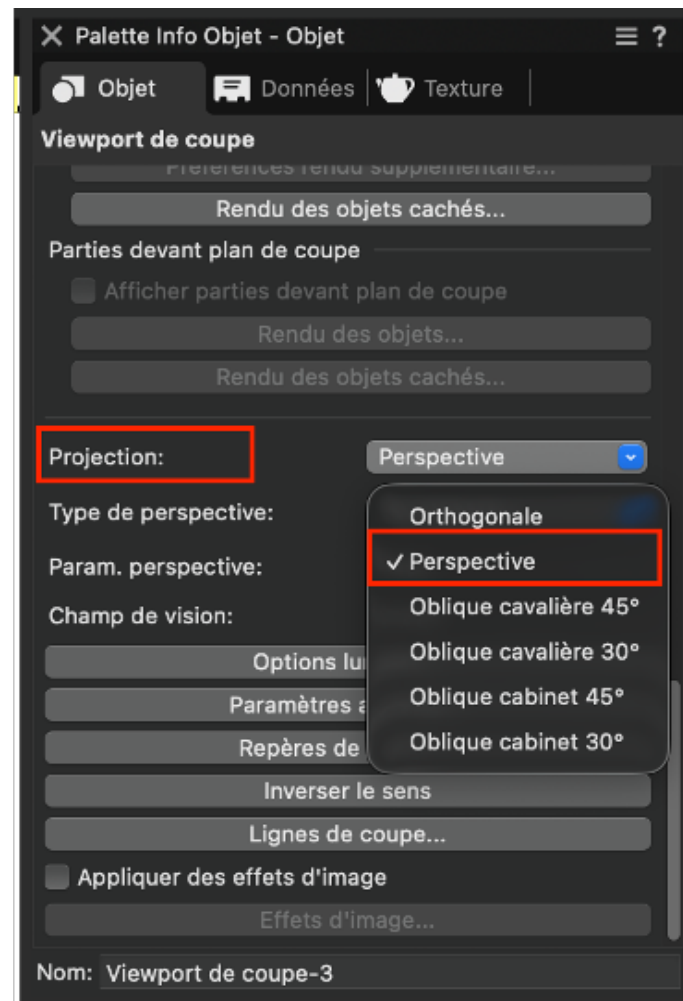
Palette Info Objet - Objet

Objet | Données | Texture

Viewport de coupe

Préférences rendu supplémentaire...

Rendu des objets cachés...

Parties devant plan de coupe

Afficher parties devant plan de coupe

Rendu des objets...

Rendu des objets cachés...

Projection: Perspective

Type de perspective:

Param. perspective:

Champ de vision:

Orthogonale
✓ Perspective
Oblique cavalière 45°
Oblique cavalière 30°
Oblique cabinet 45°
Oblique cabinet 30°

Options lu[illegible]

Paramètres a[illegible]

Repères de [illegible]

Inverser le sens

Lignes de coupe...

Appliquer des effets d'image

Effets d'image...

Nom: Viewport de coupe-3